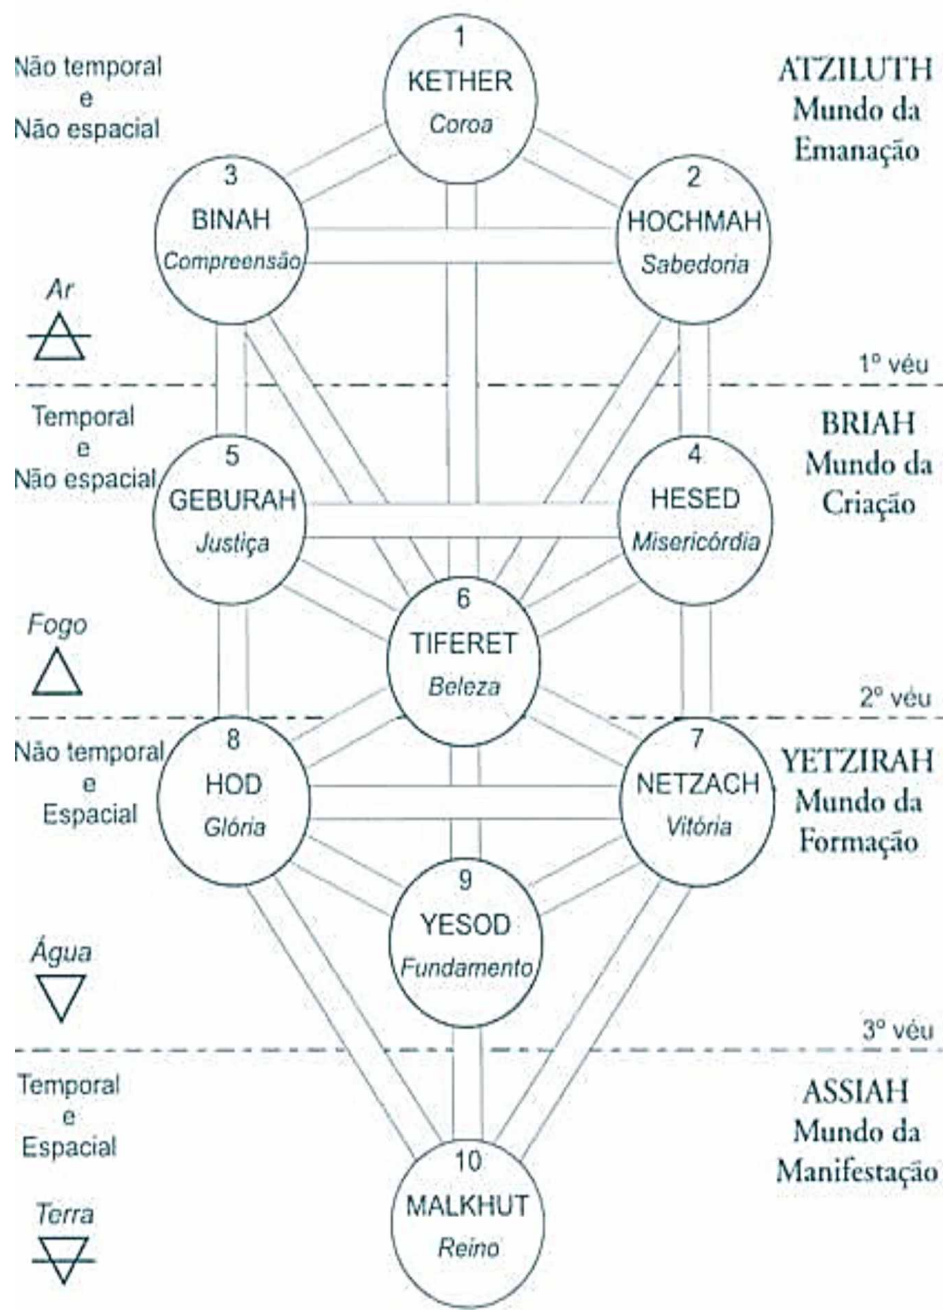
Não temporal
e
Não espacial

1
KETHER
Coroa

ATZILUTH
Mundo da
Emanação

3
BINAH
Compreensão

2
HOCHMAH
Sabedoria

Ar

1º véu

Temporal
e
Não espacial

5
GEBURAH
Justiça

4
HESED
Misericórdia

BRIAH
Mundo da
Criação

6
TIFERET
Beleza

Fogo

2º véu

Não temporal
e
Espacial

8
HOD
Glória

7
NETZACH
Vitória

YETZIRAH
Mundo da
Formação

9
YESOD
Fundamento

Água

3º véu

Temporal
e
Espacial

ASSIAH
Mundo da
Manifestação

10
MALKHUT
Reino

Terra